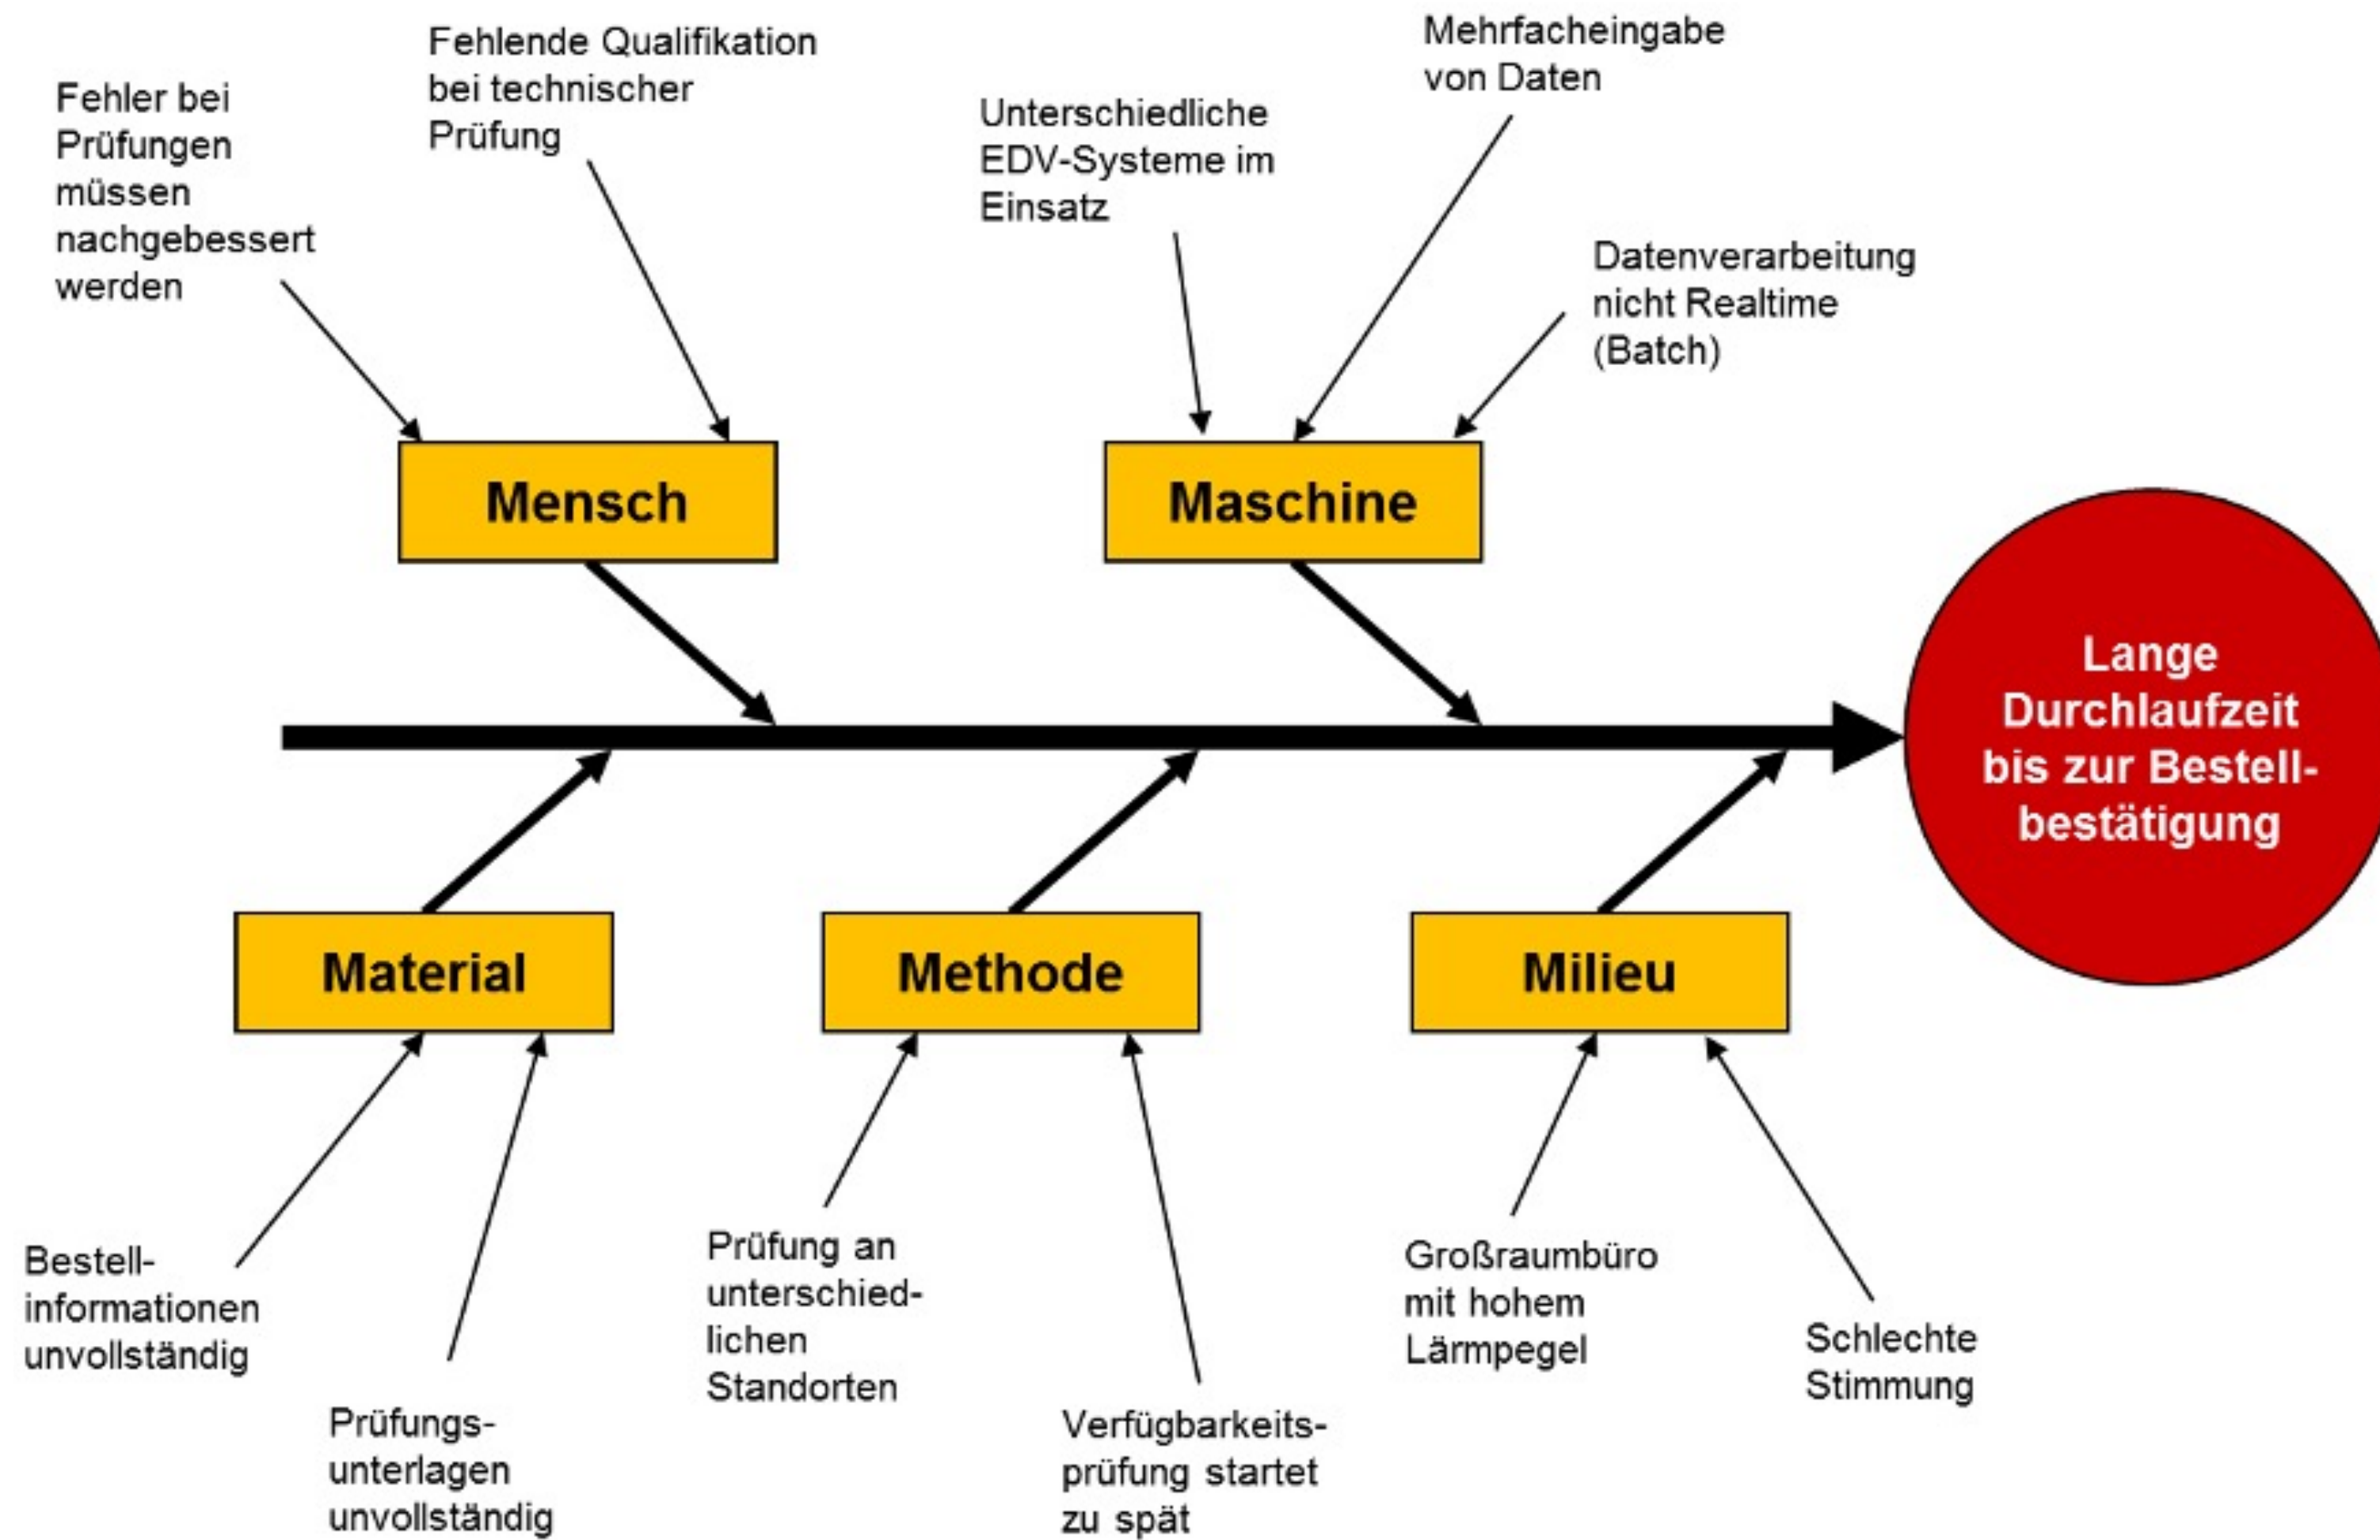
Fehler bei Prüfungen müssen nachgebessert werden

Fehlende Qualifikation bei technischer Prüfung

Unterschiedliche EDV-Systeme im Einsatz

Mehrfacheingabe von Daten

Datenverarbeitung nicht Realtime (Batch)

Mensch

Maschine

Lange Durchlaufzeit bis zur Bestellbestätigung

Material

Methode

Milieu

Bestellinformationen unvollständig

Prüfungsunterlagen unvollständig

Prüfung an unterschiedlichen Standorten

Verfügbarkeitsprüfung startet zu spät

Großraumbüro mit hohem Lärmpegel

Schlechte Stimmung